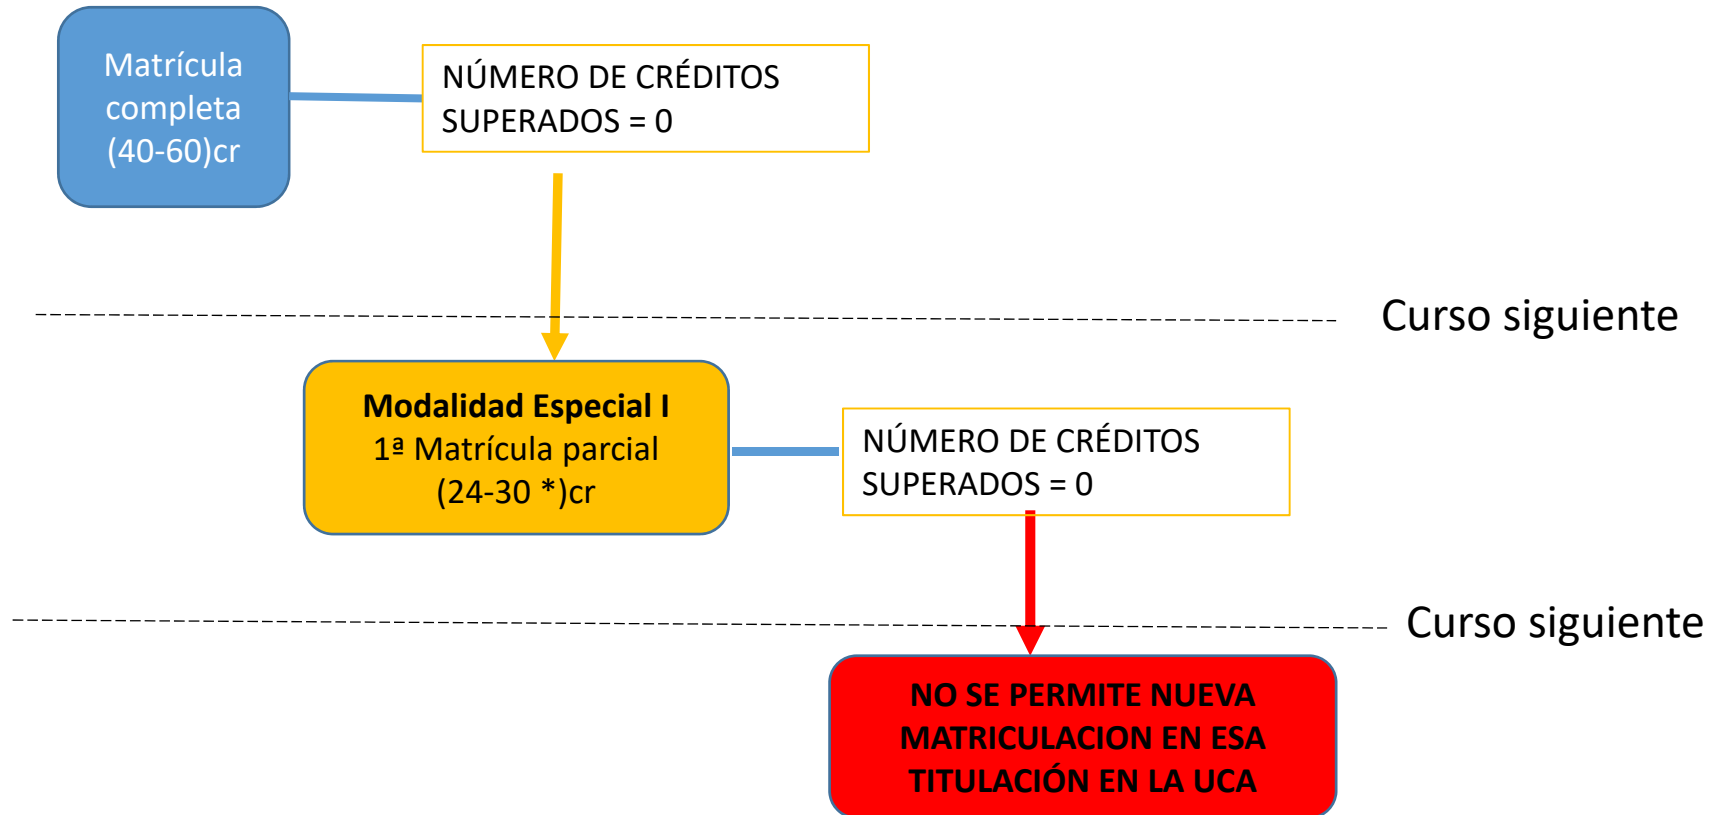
Matrícula completa (40-60)cr

NÚMERO DE CRÉDITOS SUPERADOS = 0

Curso siguiente

**Modalidad Especial I**
1ª Matrícula parcial
(24-30 *)cr

NÚMERO DE CRÉDITOS SUPERADOS = 0

Curso siguiente

NO SE PERMITE NUEVA MATRICULACION EN ESA TITULACIÓN EN LA UCA